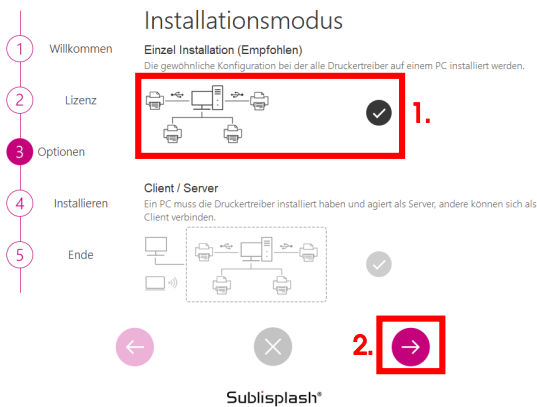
1 Willkommen
2 Lizenz
3 Optionen
4 Installieren
5 Ende

Installationsmodus

Einzel Installation (Empfohlen)
Die gewöhnliche Konfiguration bei der alle Druckertreiber auf einem PC installiert werden.

1.

Client / Server
Ein PC muss die Druckertreiber installiert haben und agiert als Server, andere können sich als Client verbinden.

2.

Sublisplash®